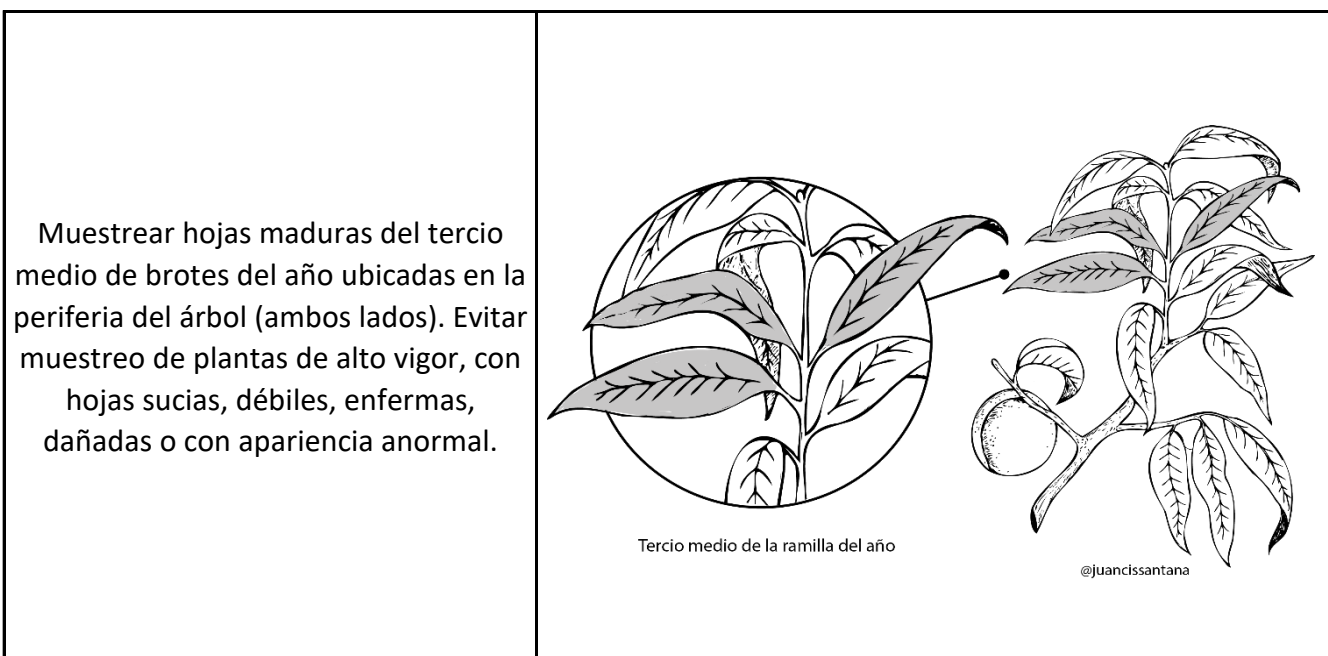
| Muestrear hojas maduras del tercio medio de brotes del año ubicadas en la periferia del árbol (ambos lados). Evitar muestreo de plantas de alto vigor, con hojas sucias, débiles, enfermas, dañadas o con apariencia anormal. | Tercio medio de la ramilla del año @juancissantana |
|---|---|